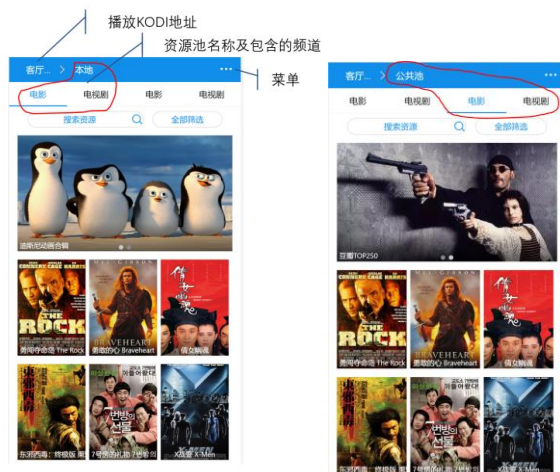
播放KODI地址

资源池名称及包含的频道

菜单

客厅... > 本地 ···

电影 电视剧 电影 电视剧

搜索资源 全部筛选

追斯尼动画合辑

SEAN CONNERY NICOLAS CAGE ED HARRIS THE ROCK 勇闯夺命岛 The Rock

MEL GIBSON BRAVEHEART 勇敢的心 Braveheart

倩女幽魂 倩女幽魂

东邪西毒：终极版 东 7号房的礼物 7번방의 선물 X战警 X-Men

客厅... > 公共池 ···

电影 电视剧 电影 电视剧

搜索资源 全部筛选

豆瓣TOP250

SEAN CONNERY NICOLAS CAGE ED HARRIS THE ROCK 勇闯夺命岛 The Rock

BRAVEHEART 勇敢的心 Braveheart

倩女幽魂 倩女幽魂

东邪西毒：终极版 7号房的礼物 7번방의 선물 X战警 X-Men